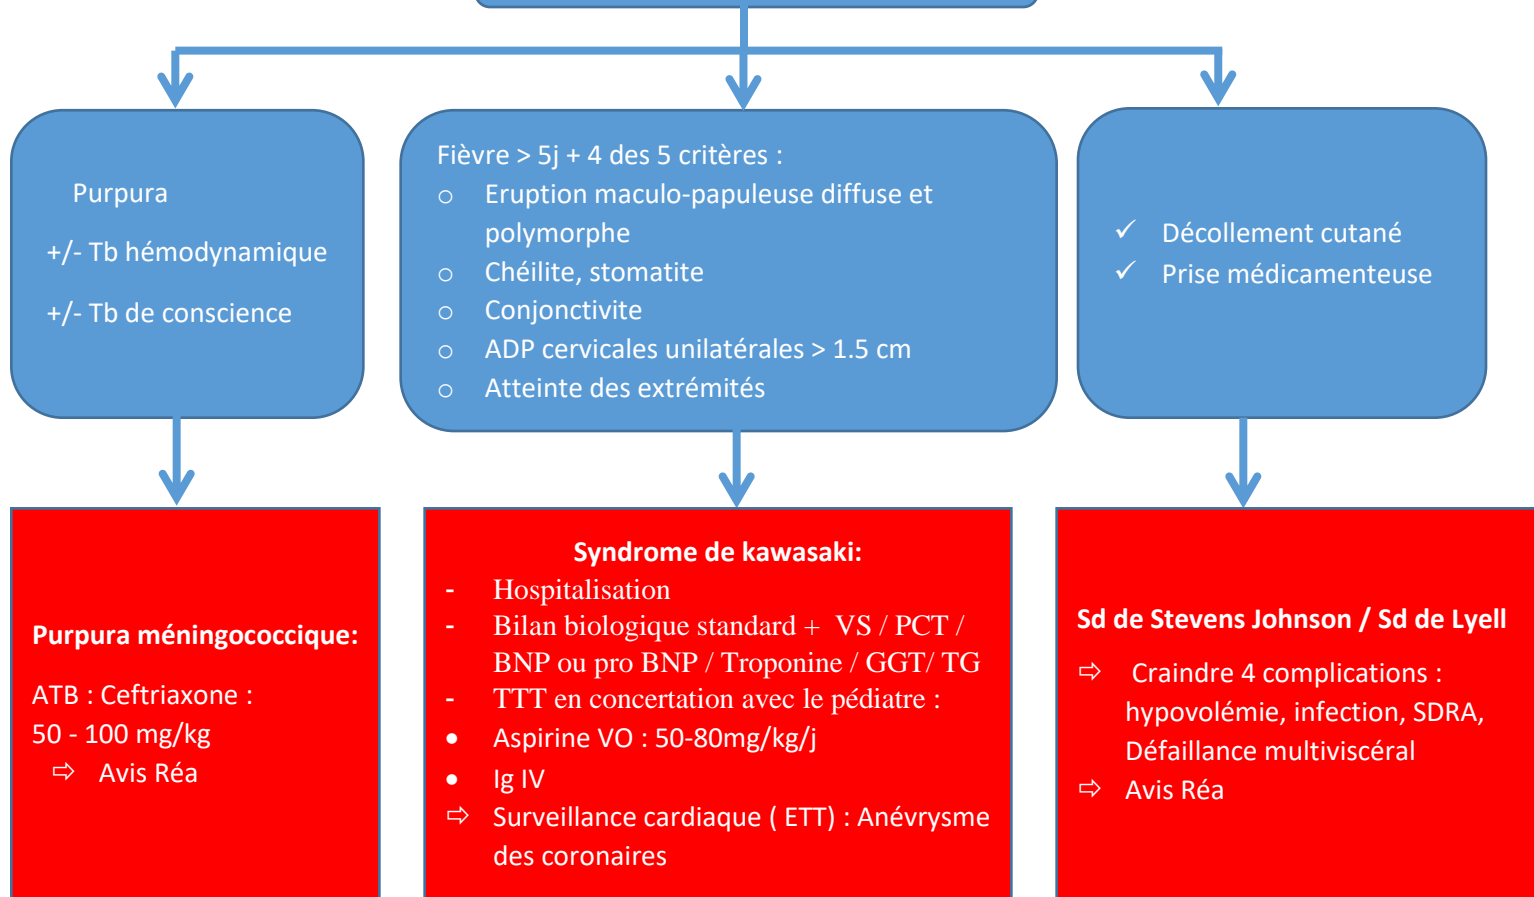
Purpura

+/- Tb hémodynamique

+/- Tb de conscience

Fièvre > 5j + 4 des 5 critères :
○ Eruption maculo-papuleuse diffuse et polymorphe
○ Chéilite, stomatite
○ Conjonctivite
○ ADP cervicales unilatérales > 1.5 cm
○ Atteinte des extrémités

✓ Décollement cutané
✓ Prise médicamenteuse

Purpura méningococcique:

ATB : Ceftriaxone : 50 - 100 mg/kg
⇨ Avis Réa

Syndrome de kawasaki:
- Hospitalisation
- Bilan biologique standard + VS / PCT / BNP ou pro BNP / Troponine / GGT/ TG
- TTT en concertation avec le pédiatre :
• Aspirine VO : 50-80mg/kg/j
• Ig IV
⇨ Surveillance cardiaque ( ETT) : Anévrysme des coronaires

Sd de Stevens Johnson / Sd de Lyell

⇨ Craindre 4 complications : hypovolémie, infection, SDRA, Défaillance multiviscéral
⇨ Avis Réa